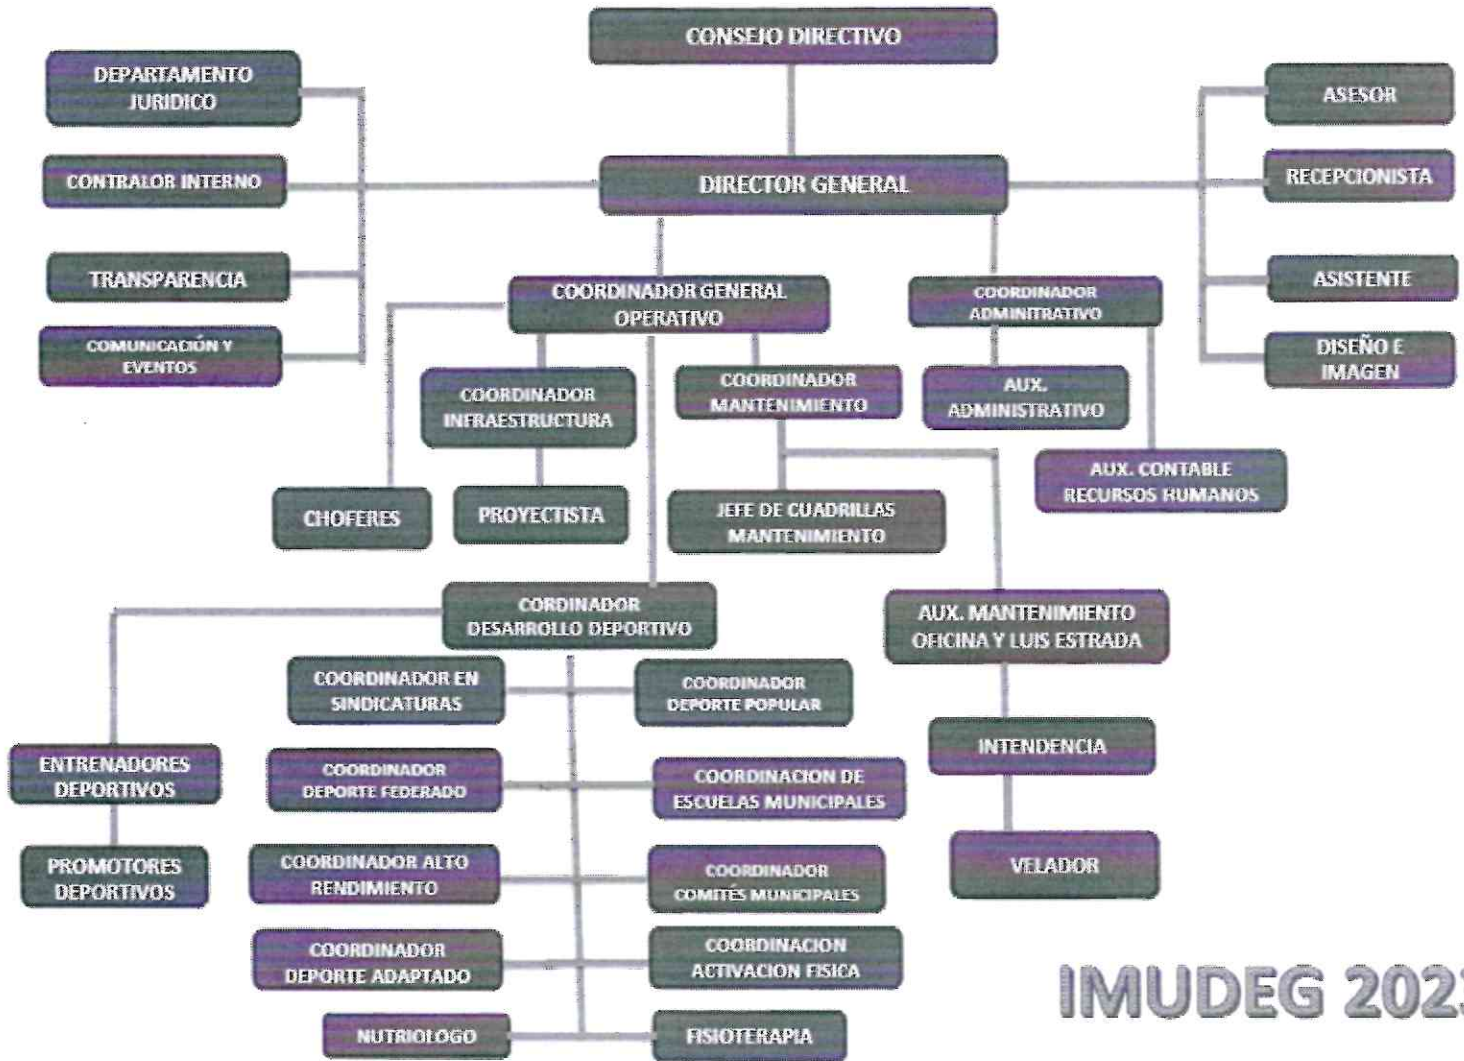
CONSEJO DIRECTIVO

DEPARTAMENTO JURIDICO

CONTRALOR INTERNO

TRANSPARENCIA

COMUNICACIÓN Y EVENTOS

DIRECTOR GENERAL

ASESOR

RECEPCIONISTA

ASISTENTE

DISEÑO E IMAGEN

COORDINADOR GENERAL OPERATIVO

COORDINADOR ADMINITRATIVO

AUX. ADMINISTRATIVO

AUX. CONTABLE RECURSOS HUMANOS

COORDINADOR INFRAESTRUCTURA

COORDINADOR MANTENIMIENTO

CHOFERES

PROYECTISTA

JEFE DE CUADRILLAS MANTENIMIENTO

CORDINADOR DESARROLLO DEPORTIVO

AUX. MANTENIMIENTO OFICINA Y LUIS ESTRADA

INTENDENCIA

VELADOR

COORDINADOR EN SINDICATURAS

COORDINADOR DEPORTE POPULAR

ENTRENADORES DEPORTIVOS

PROMOTORES DEPORTIVOS

COORDINADOR DEPORTE FEDERADO

COORDINACION DE ESCUELAS MUNICIPALES

COORDINADOR ALTO RENDIMIENTO

COORDINADOR COMITES MUNICIPALES

COORDINADOR DEPORTE ADAPTADO

COORDINACION ACTIVACION FISICA

NUTRIOLOGO

FISIOTERAPIA

IMUDEG 202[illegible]